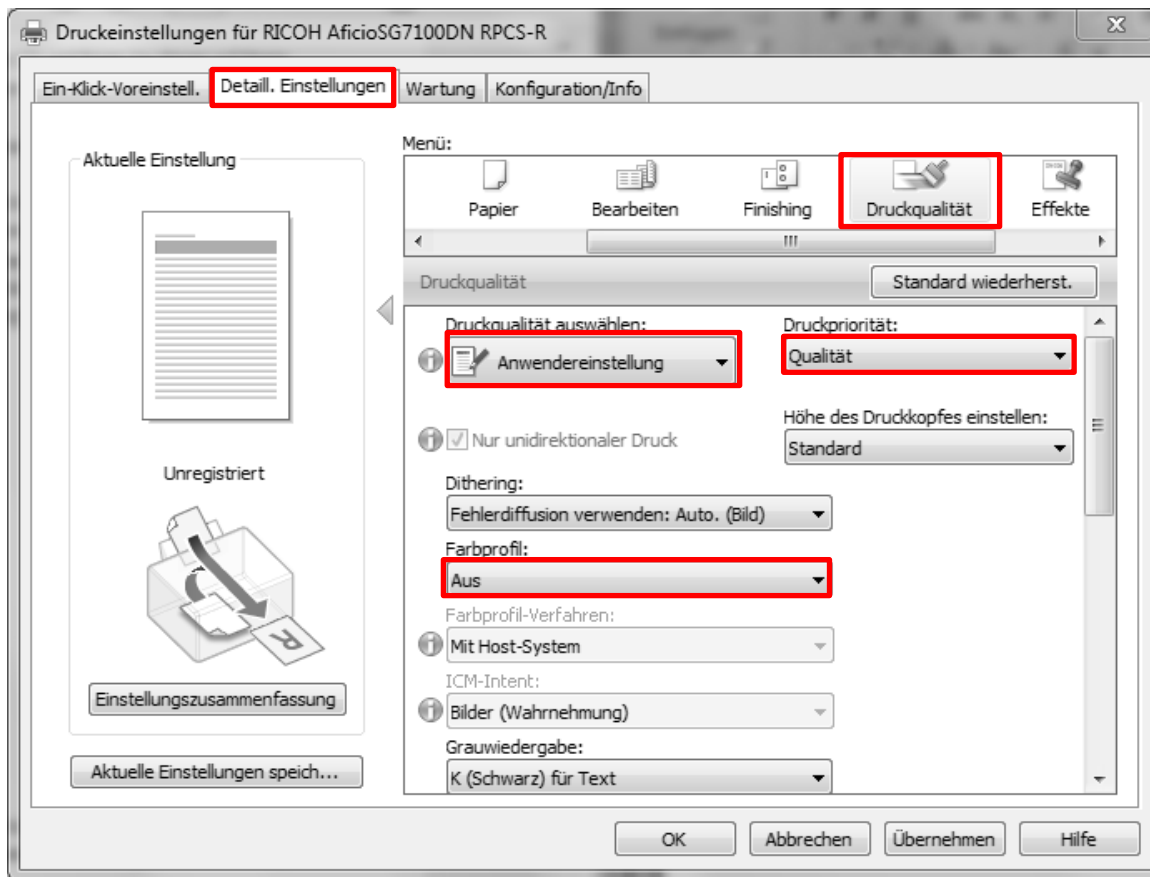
Druckeinstellungen für RICOH AficioSG7100DN RPCS-R

Ein-Klick-Voreinstell. | Detaill. Einstellungen | Wartung | Konfiguration/Info

Aktuelle Einstellung

Unregistriert

R

Einstellungszusammenfassung

Aktuelle Einstellungen speich...

Menü:

Papier | Bearbeiten | Finishing | Druckqualität | Effekte

Druckqualität

Standard wiederherst.

Druckqualität auswählen:
Anwendereinstellung

Druckpriorität:
Qualität

Nur unidirektionaler Druck

Höhe des Druckkopfes einstellen:
Standard

Dithering:
Fehlerdiffusion verwenden: Auto. (Bild)

Farbprofil:
Aus

Farbprofil-Verfahren:
Mit Host-System

ICM-Intent:
Bilder (Wahrnehmung)

Grauwiedergabe:
K (Schwarz) für Text

OK | Abbrechen | Übernehmen | Hilfe